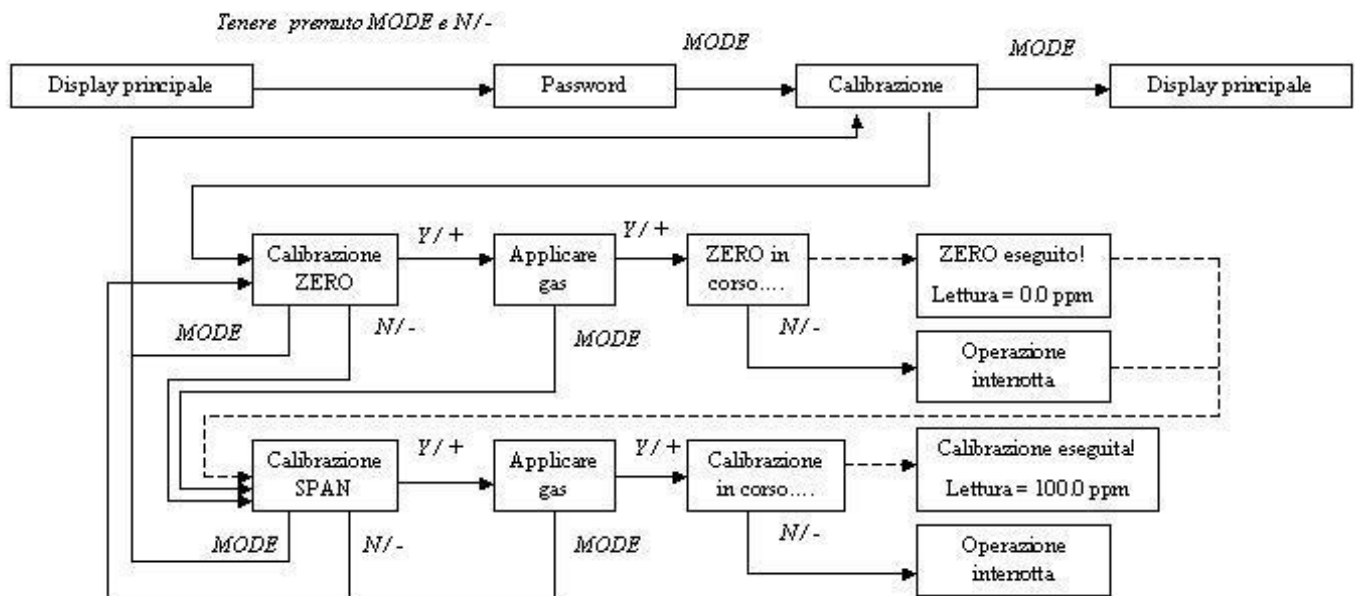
Tenere premuto MODE e N/-

Display principale

MODE

Password

Calibrazione

MODE

Display principale

Calibrazione ZERO

Y/+

Applicare gas

Y/+

ZERO in corso....

ZERO eseguito!

Lettura = 0.0 ppm

MODE

N/-

MODE

N/-

Operazione interrotta

Calibrazione SPAN

Y/+

Applicare gas

Y/+

Calibrazione in corso....

Calibrazione eseguita!

Lettura = 100.0 ppm

MODE

N/-

MODE

N/-

Operazione interrotta